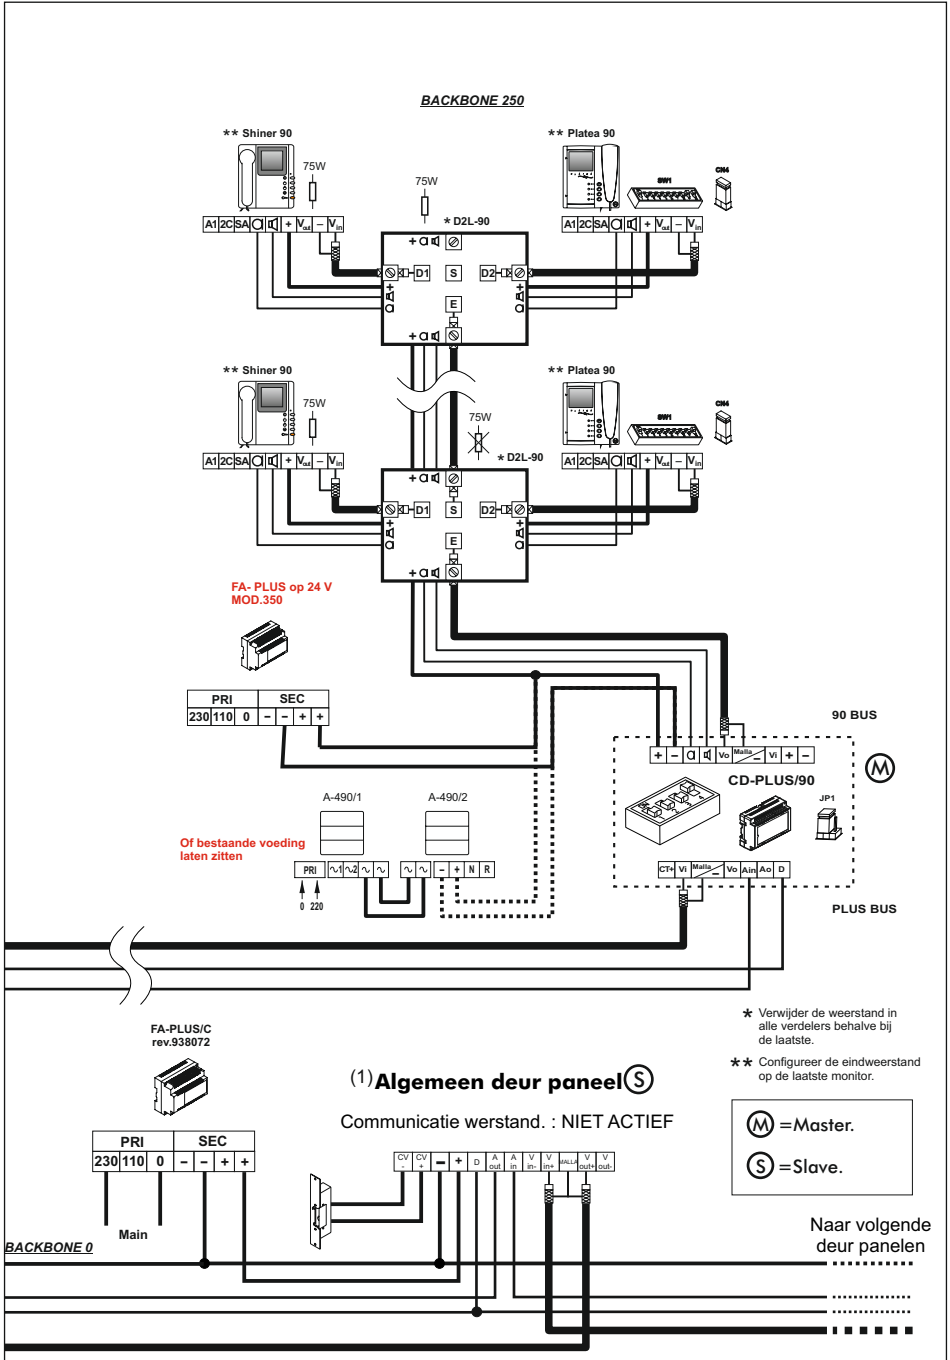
BACKBONE 250

** Shiner 90

75W

A1 2C SA + $V_{out}$ – $V_{in}$

75W

* D2L-90

D1 S D2

E

** Platea 90

SW1

CN4

A1 2C SA + $V_{out}$ – $V_{in}$

** Shiner 90

75W

A1 2C SA + $V_{out}$ – $V_{in}$

75W

* D2L-90

D1 S D2

E

** Platea 90

SW1

CN4

A1 2C SA + $V_{out}$ – $V_{in}$

FA- PLUS op 24 V
MOD.350

| PRI | | | SEC | | | |
|---|---|---|---|---|---|---|
| 230 | 110 | 0 | – | – | + | + |

90 BUS

+ – Vo Malla Vi + –

CD-PLUS/90

M

JP1

A-490/1

A-490/2

Of bestaande voeding laten zitten

PRI ~1 ~2 ~ ~ ~ ~ – + N R

0 220

CT+ Vi Malla Vo Ain Ao D

PLUS BUS

FA-PLUS/C
rev.938072

| PRI | | | SEC | | | |
|---|---|---|---|---|---|---|
| 230 | 110 | 0 | – | – | + | + |

Main

BACKBONE 0

(1) Algemeen deur paneel S

Communicatie werstand. : NIET ACTIEF

CV - CV + – + D A out A in V in- MALLA V in+ V out+ V out-

* Verwijder de weerstand in alle verdelers behalve bij de laatste.

** Configureer de eindweerstand op de laatste monitor.

M =Master.

S =Slave.

Naar volgende deur panelen